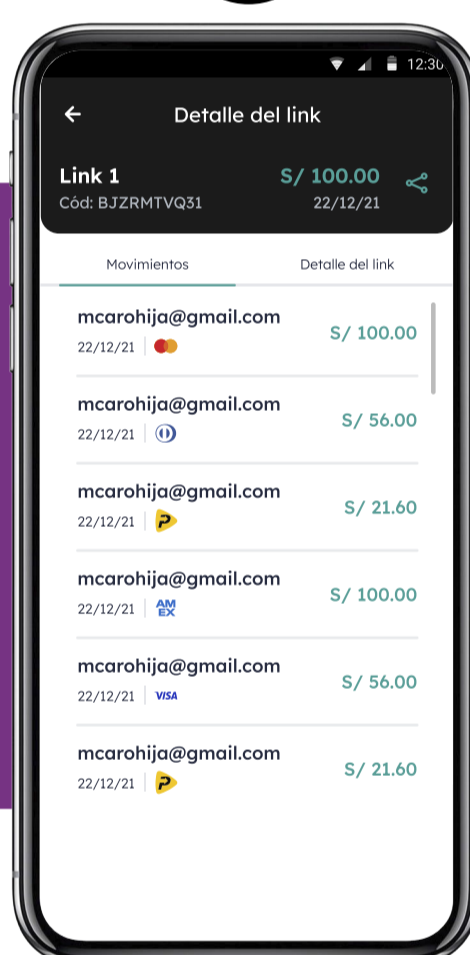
12:30

Detalle del link

Link 1
Cód: BJZRMTVQ31

S/ 100.00
22/12/21

Movimientos
Detalle del link

mcarohija@gmail.com
22/12/21
S/ 100.00

mcarohija@gmail.com
22/12/21
S/ 56.00

mcarohija@gmail.com
22/12/21
S/ 21.60

mcarohija@gmail.com
22/12/21
AM EX
S/ 100.00

mcarohija@gmail.com
22/12/21
VISA
S/ 56.00

mcarohija@gmail.com
22/12/21
S/ 21.60